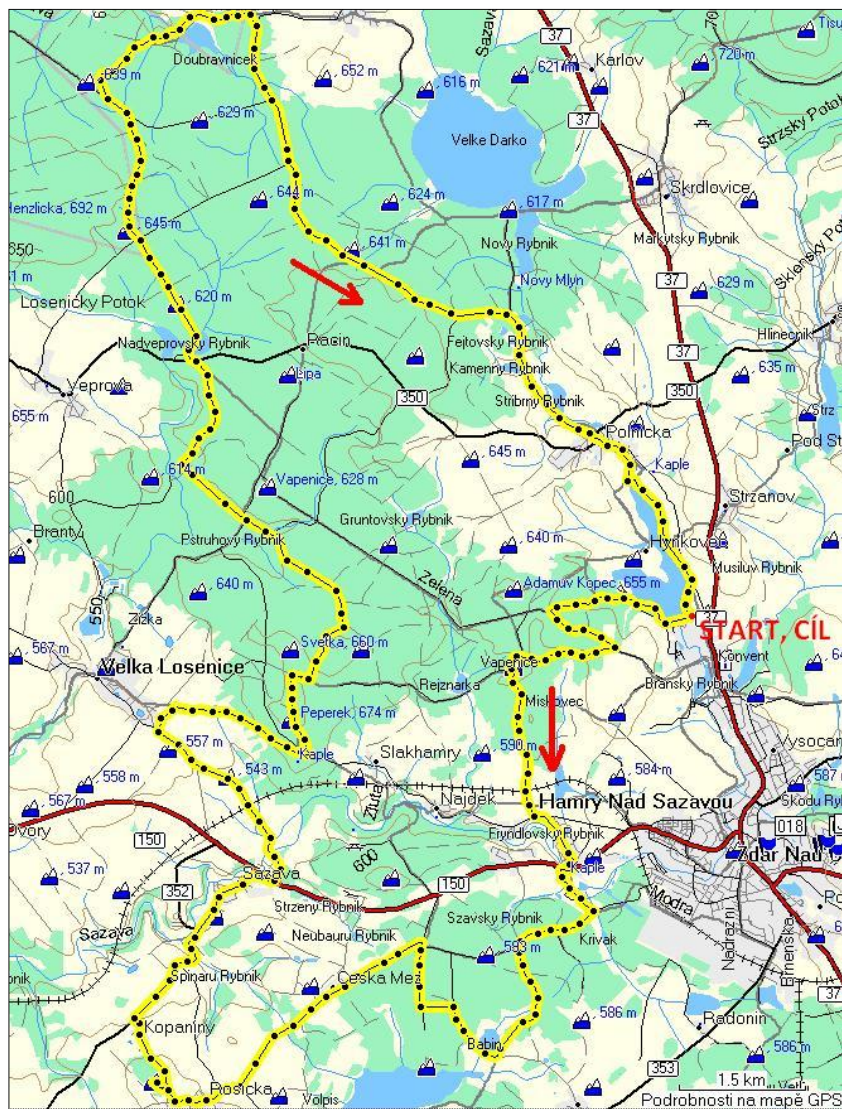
Doubravnicek
659 m
652 m
616 m
621 m
Karlov
720 m
Tisu
37
Sazava
629 m
Velke Darko
37
Strzsky Potok
644 m
624 m
617 m
Skrdlovice
Menzlicka, 692 m
645 m
641 m
Novy Rybnik
Markytsky Rybnik
Sklensky Potok
650
620 m
Novy Mlyn
37
629 m
Losenicky Potok
Racin
Fejtovsky Rybnik
Hlinecnik
Nadveprovsky Rybnik
Kamenny Rybnik
37
635 m
Veprova
Lipa
350
Stribrny Rybnik
350
655 m
Polnicka
Strz
645 m
Kaple
Pod St
614 m
Vapenice, 628 m
600
Strzanov
Branty
Gruntovsky Rybnik
Pstruhovy Rybnik
640 m
Hrnkovec
Musiluv Rybnik
550
Zelena
Adamuv Kopec, 655 m
640 m
37
START, CÍL
Zizka
567 m
Svetka, 660 m
Konvent
Velka Losenice
Vapenice
Rejznarka
Bransky Rybnik
Miskovec
Peperek, 674 m
557 m
Kaple
Slakhamry
590 m
Vysocan
558 m
543 m
584 m
587 m
567 m
Zlutava
Najdek
Hamry Nad Sazavou
Skodu Ryb
Dvory
150
018
Fryndlovsky Rybnik
537 m
600
Kaple
Zdar Nad S
Sazava
150
Modra
352
Strzeny Rybnik
Po
Sazava
Neubauru Rybnik
Szavsky Rybnik
Krivak
Nadrazni
Brnenska
593 m
Spinaru Rybnik
Ceska Mez
37
586 m
Kopaniny
Radonin
Babin
586 m
353
Pisicka
Volpis
1.5 km
Podrobnosti na mapě GPS